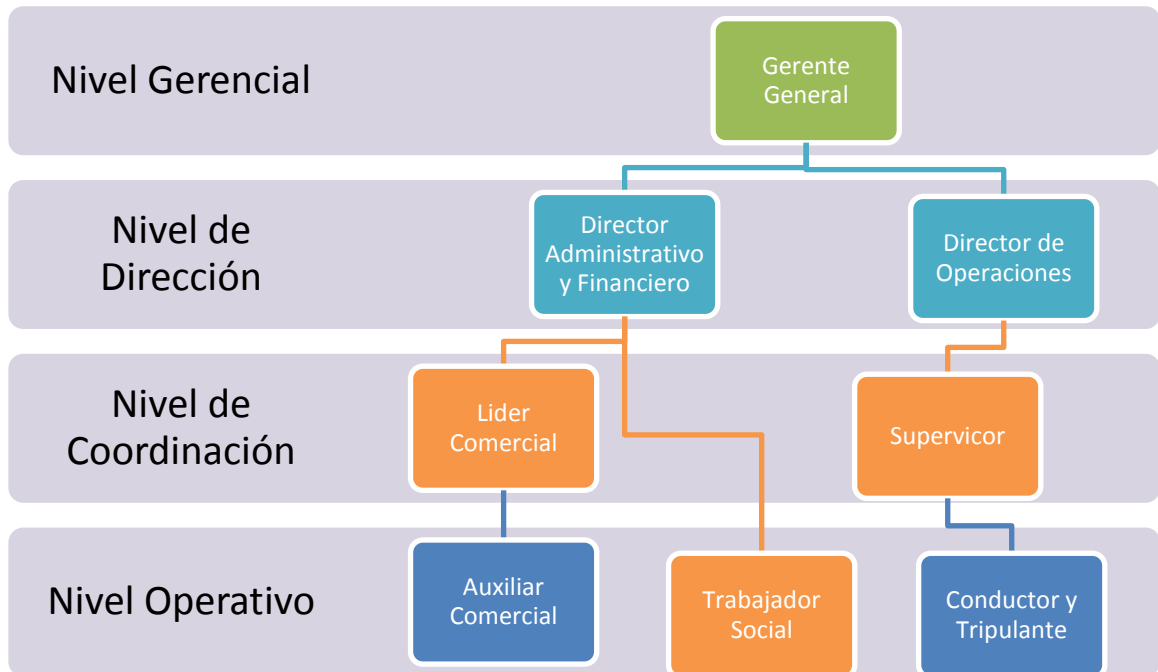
Nivel Gerencial

Gerente General

Nivel de Dirección

Director Administrativo y Financiero

Director de Operaciones

Nivel de Coordinación

Lider Comercial

Supervicor

Nivel Operativo

Auxiliar Comercial

Trabajador Social

Conductor y Tripulante